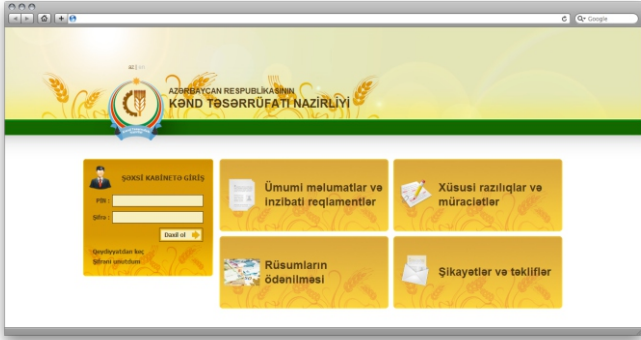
Google

az | en

AZƏRBAYCAN RESPUBLİKASININ
KƏND TƏSƏRRÜFATI NAZİRLİYİ

ŞƏXSİ KABİNETƏ GİRİŞ

FİN :

Şifrə :

Daxil ol

Qeydiyyatdan keç

Şifrəni unutdum

Ümumi məlumatlar və inzibati reqlamentlər

Xüsusi razılıqlar və müraciətlər

Rüsumların ödənilməsi

Şikayətlər və təkliflər